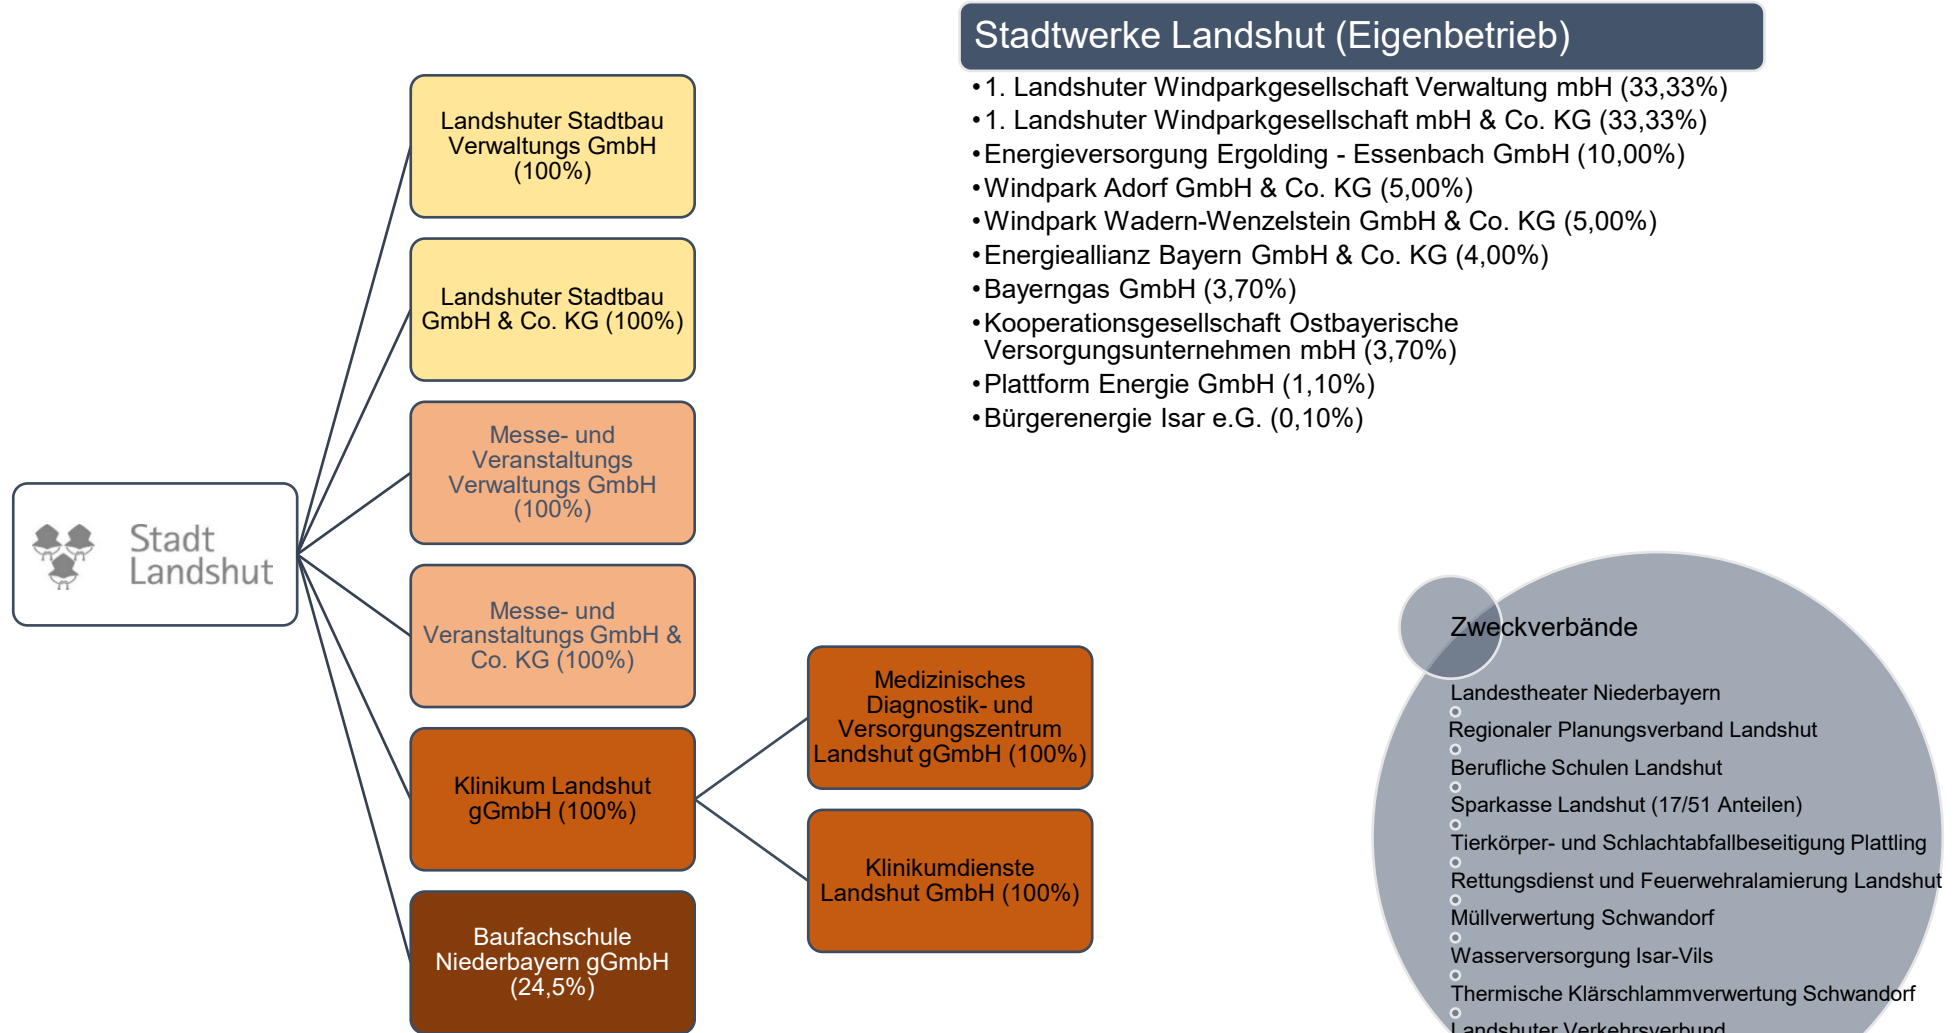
Stadtwerke Landshut (Eigenbetrieb)

- 1. Landshuter Windparkgesellschaft Verwaltung mbH (33,33%)
- 1. Landshuter Windparkgesellschaft mbH & Co. KG (33,33%)
- Energieversorgung Ergolding - Essenbach GmbH (10,00%)
- Windpark Adorf GmbH & Co. KG (5,00%)
- Windpark Wadern-Wenzelstein GmbH & Co. KG (5,00%)
- Energieallianz Bayern GmbH & Co. KG (4,00%)
- Bayerngas GmbH (3,70%)
- Kooperationsgesellschaft Ostbayerische Versorgungsunternehmen mbH (3,70%)
- Plattform Energie GmbH (1,10%)
- Bürgerenergie Isar e.G. (0,10%)

Stadt Landshut

Landshuter Stadtbau Verwaltungs GmbH (100%)

Landshuter Stadtbau GmbH & Co. KG (100%)

Messe- und Veranstaltungs Verwaltungs GmbH (100%)

Messe- und Veranstaltungs GmbH & Co. KG (100%)

Klinikum Landshut gGmbH (100%)

Baufachschule Niederbayern gGmbH (24,5%)

Medizinisches Diagnostik- und Versorgungszentrum Landshut gGmbH (100%)

Klinikumdienste Landshut GmbH (100%)

Zweckverbände

Landestheater Niederbayern
Regionaler Planungsverband Landshut
Berufliche Schulen Landshut
Sparkasse Landshut (17/51 Anteilen)
Tierkörper- und Schlachtabfallbeseitigung Plattling
Rettungsdienst und Feuerwehralamierung Landshut
Müllverwertung Schwandorf
Wasserversorgung Isar-Vils
Thermische Klärschlammverwertung Schwandorf
Landshuter Verkehrsverbund